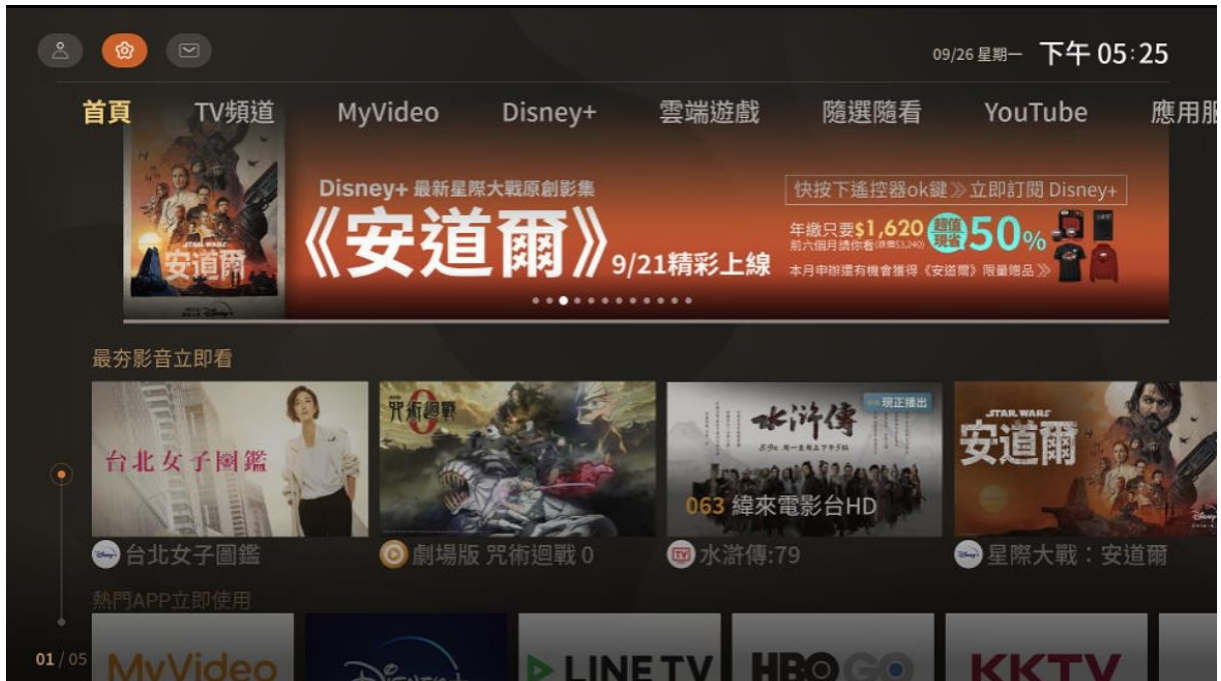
09/26 星期一 下午 05:25

首頁 TV頻道 MyVideo Disney+ 雲端遊戲 隨選隨看 YouTube 應用服

STAR WARS 安道爾

Disney+ 最新星際大戰原創影集

《安道爾》9/21精彩上線

快按下遙控器ok鍵 » 立即訂閱 Disney+

年繳只要$1,620 超值現省 50%

前六個月請你看 (原價$3,240)

本月申辦還有機會獲得《安道爾》限量贈品 »

最夯影音立即看

台北女子圖鑑

咒術迴戰 0

現正播出

水滸傳

063 緯來電影台HD

STAR WARS 安道爾

台北女子圖鑑

劇場版 咒術迴戰 0

水滸傳:79

星際大戰：安道爾

熱門APP立即使用

01 / 05

MyVideo

Disney+

LINE TV

HBO GO

KKTV